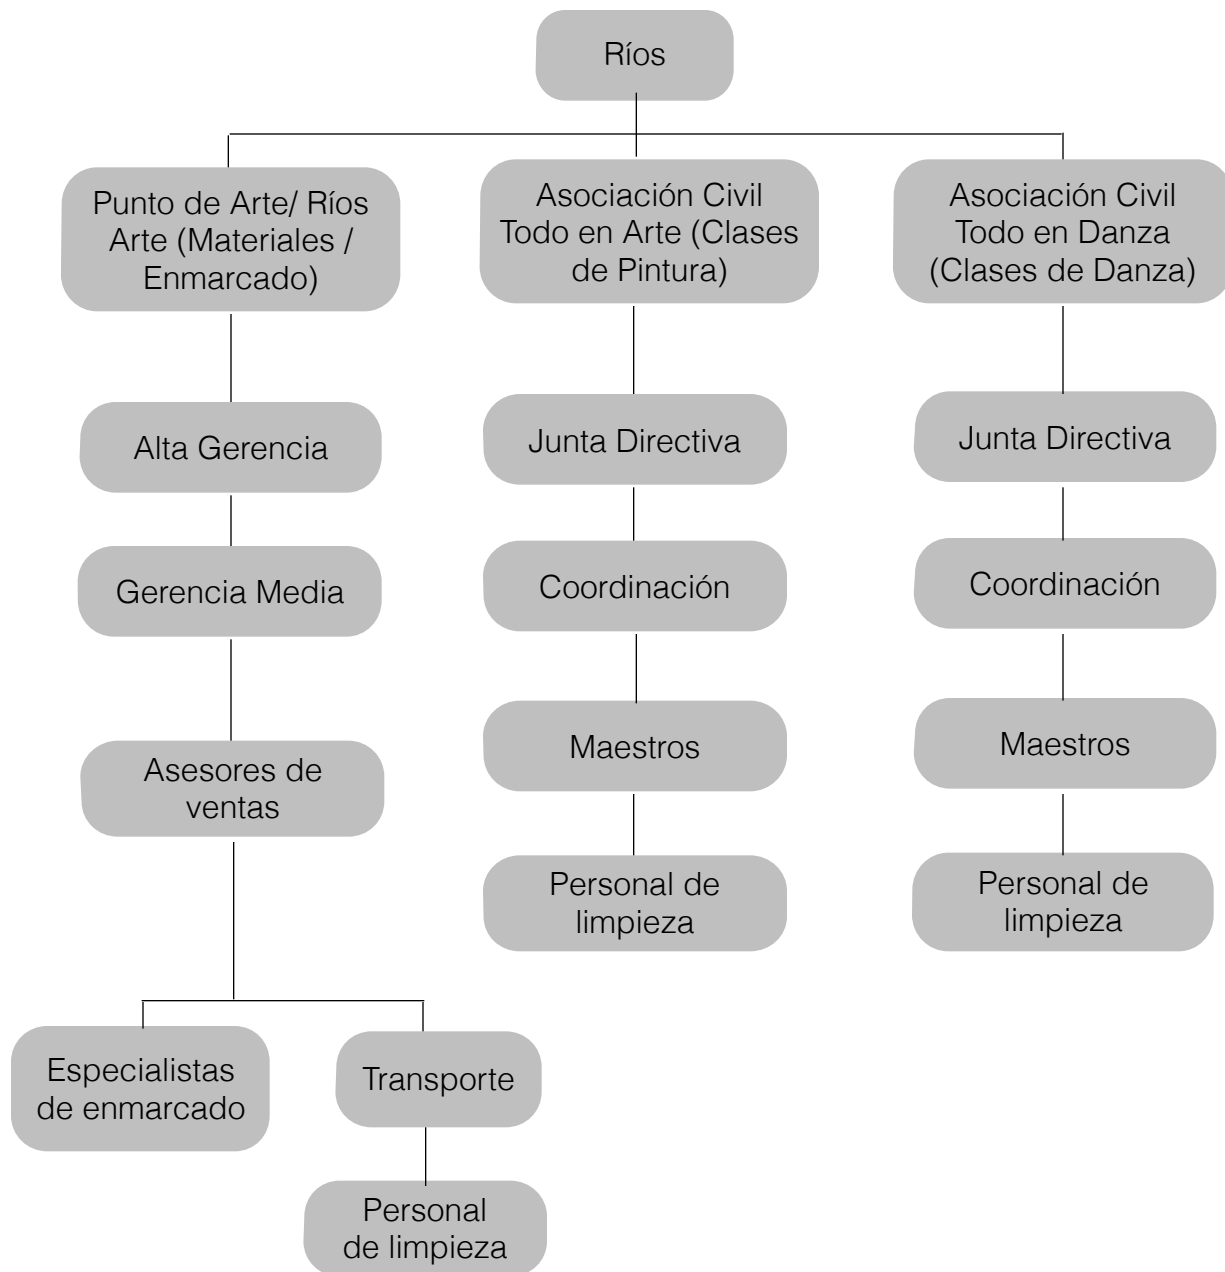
Ríos

Punto de Arte/ Ríos Arte (Materiales / Enmarcado)

Alta Gerencia

Gerencia Media

Asesores de ventas

Especialistas de enmarcado

Transporte

Personal de limpieza

Asociación Civil Todo en Arte (Clases de Pintura)

Junta Directiva

Coordinación

Maestros

Personal de limpieza

Asociación Civil Todo en Danza (Clases de Danza)

Junta Directiva

Coordinación

Maestros

Personal de limpieza